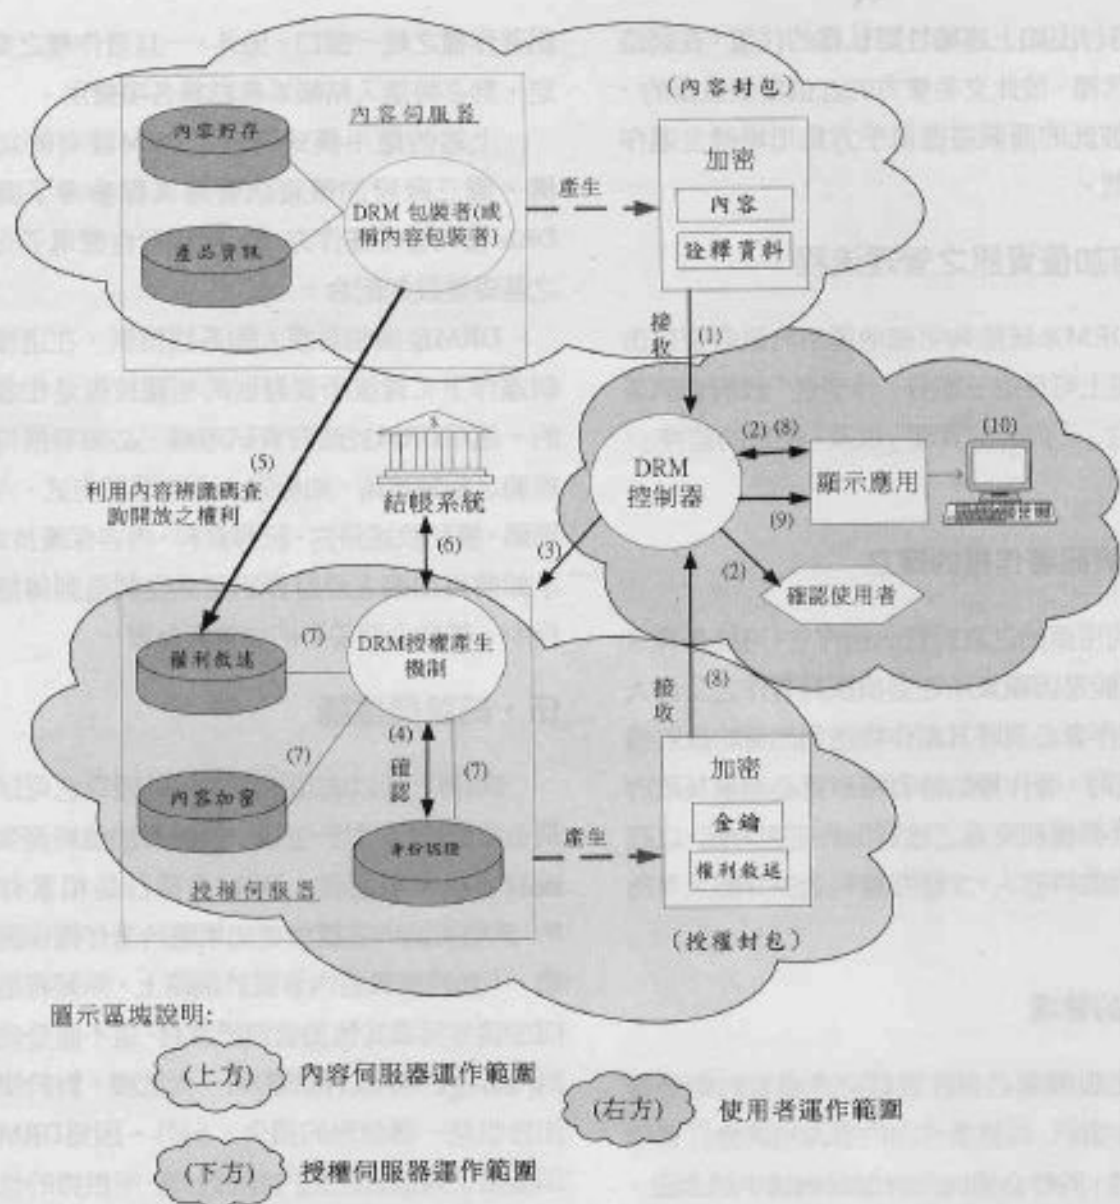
內容伺服器

內容貯存

產品資訊

DRM 包裝者(或稱內容包裝者)

產生

(內容封包)

加密

內容

詮釋資料

接收 (1)

DRM 控制器

(2) (8)

(10)

顯示應用

(9)

(2)

確認使用者

(3)

(5)

利用內容辨識碼查詢開放之權利

結帳系統

(6)

(7)

權利敘述

DRM授權產生機制

(7)

內容加密

(4)

確認

(7)

身份認證

產生

接收 (8)

加密

金鑰

權利敘述

(授權封包)

授權伺服器

圖示區塊說明:

(上方) 內容伺服器運作範圍

(右方) 使用者運作範圍

(下方) 授權伺服器運作範圍